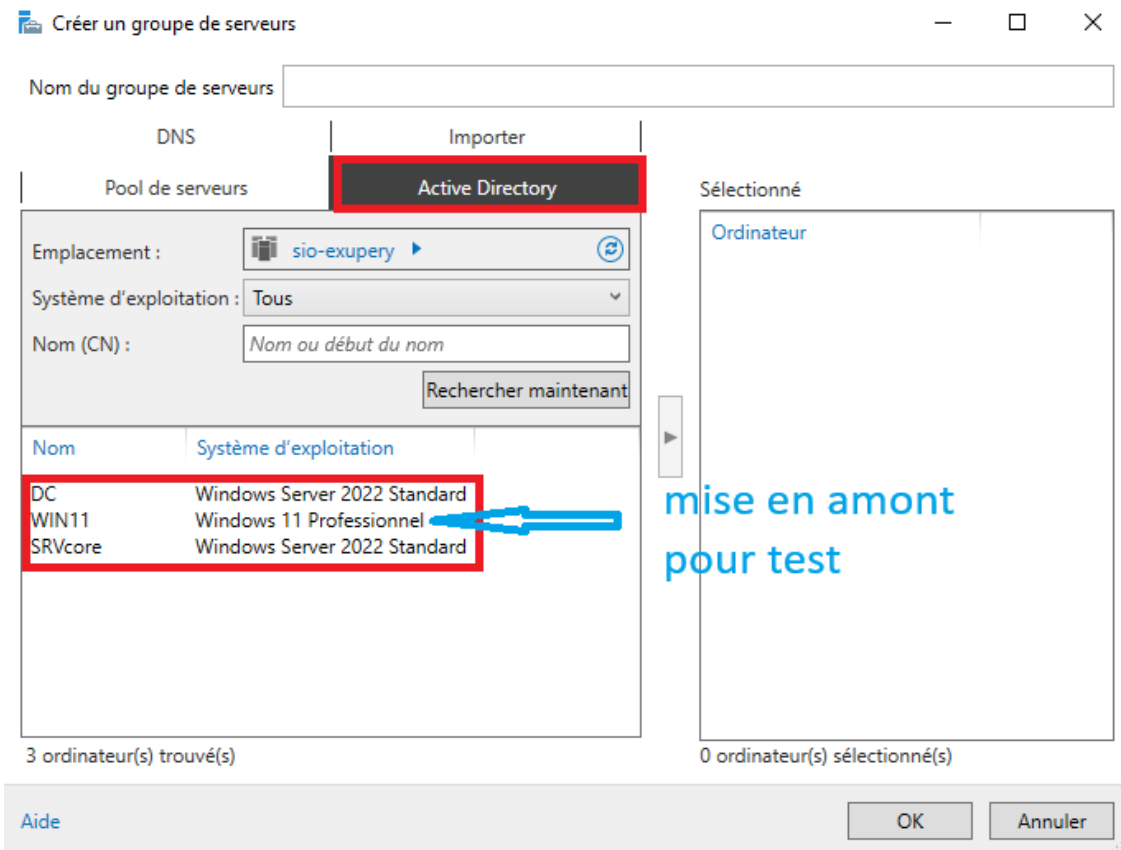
Créer un groupe de serveurs

Nom du groupe de serveurs

DNS
Importer
Pool de serveurs
Active Directory

Emplacement : sio-exupery
Système d'exploitation : Tous
Nom (CN) : Nom ou début du nom
Rechercher maintenant

| Nom | Système d'exploitation |
|---|---|
| DC | Windows Server 2022 Standard |
| WIN11 | Windows 11 Professionnel |
| SRVcore | Windows Server 2022 Standard |

3 ordinateur(s) trouvé(s)

Sélectionné
Ordinateur

mise en amont pour test

0 ordinateur(s) sélectionné(s)

Aide
OK
Annuler